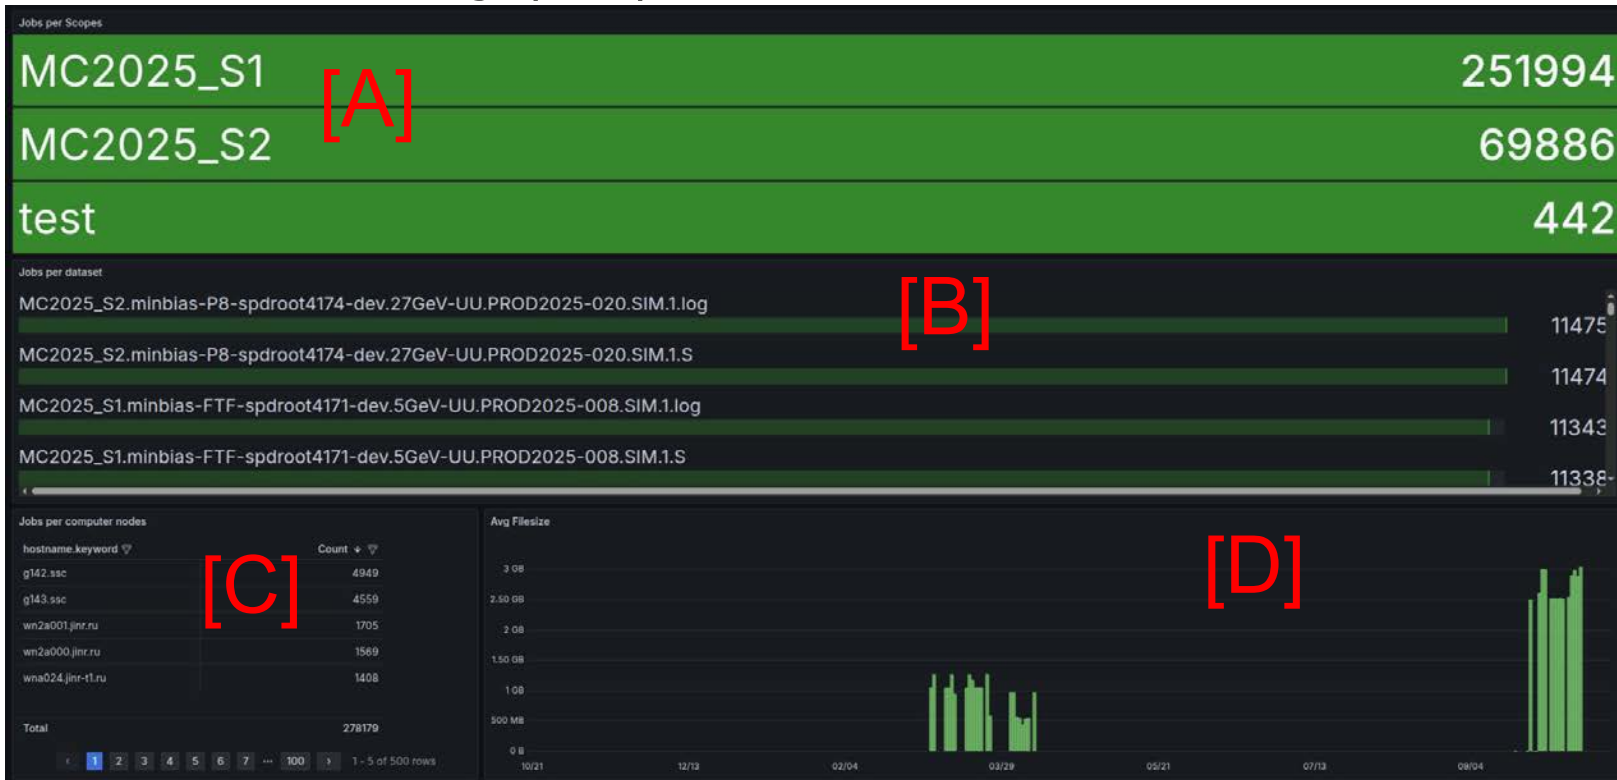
Jobs per Scopes

MC2025_S1 251994

MC2025_S2 69886

test 442

[A]

Jobs per dataset

[B]

MC2025_S2.minbias-P8-spdroot4174-dev.27GeV-UU.PROD2025-020.SIM.1.log 11475

MC2025_S2.minbias-P8-spdroot4174-dev.27GeV-UU.PROD2025-020.SIM.1.S 11474

MC2025_S1.minbias-FTF-spdroot4171-dev.5GeV-UU.PROD2025-008.SIM.1.log 11343

MC2025_S1.minbias-FTF-spdroot4171-dev.5GeV-UU.PROD2025-008.SIM.1.S 11338

Jobs per computer nodes

[C]

| hostname.keyword | Count |
|---|---|
| g142.ssc | 4949 |
| g143.ssc | 4559 |
| wn2a001.jinr.ru | 1705 |
| wn2a000.jinr.ru | 1569 |
| wna024.jinr-t1.ru | 1408 |
| Total | 278179 |

1 2 3 4 5 6 7 ... 100 1 - 5 of 500 rows

Avg Filesize

[D]

3 GB
2.50 GB
2 GB
1.50 GB
1 GB
500 MB
0 B

10/21 12/13 02/04 03/29 05/21 07/13 09/04